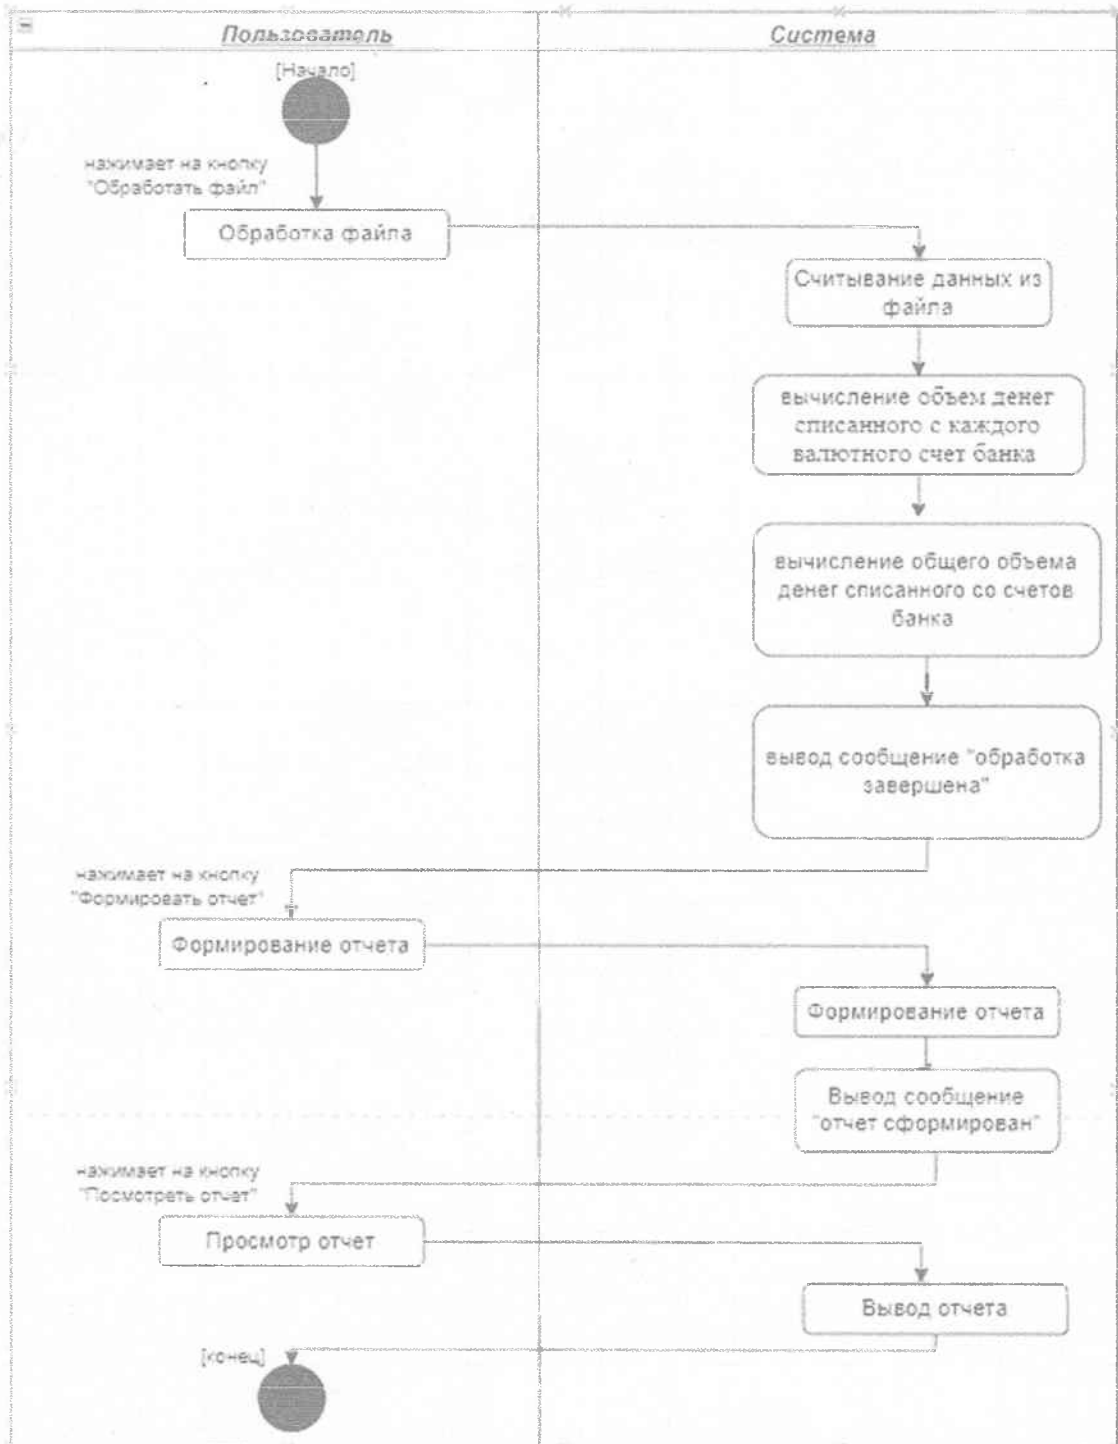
Пользователь

Система

[Начало]

нажимает на кнопку "Обработать файл"

Обработка файла

Считывание данных из файла

вычисление объем денег списанного с каждого валютного счет банка

вычисление общего объема денег списанного со счетов банка

вывод сообщение "обработка завершена"

нажимает на кнопку "Формировать отчет"

Формирование отчета

Формирование отчета

Вывод сообщение "отчет сформирован"

нажимает на кнопку "Посмотреть отчет"

Просмотр отчет

Вывод отчета

[конец]